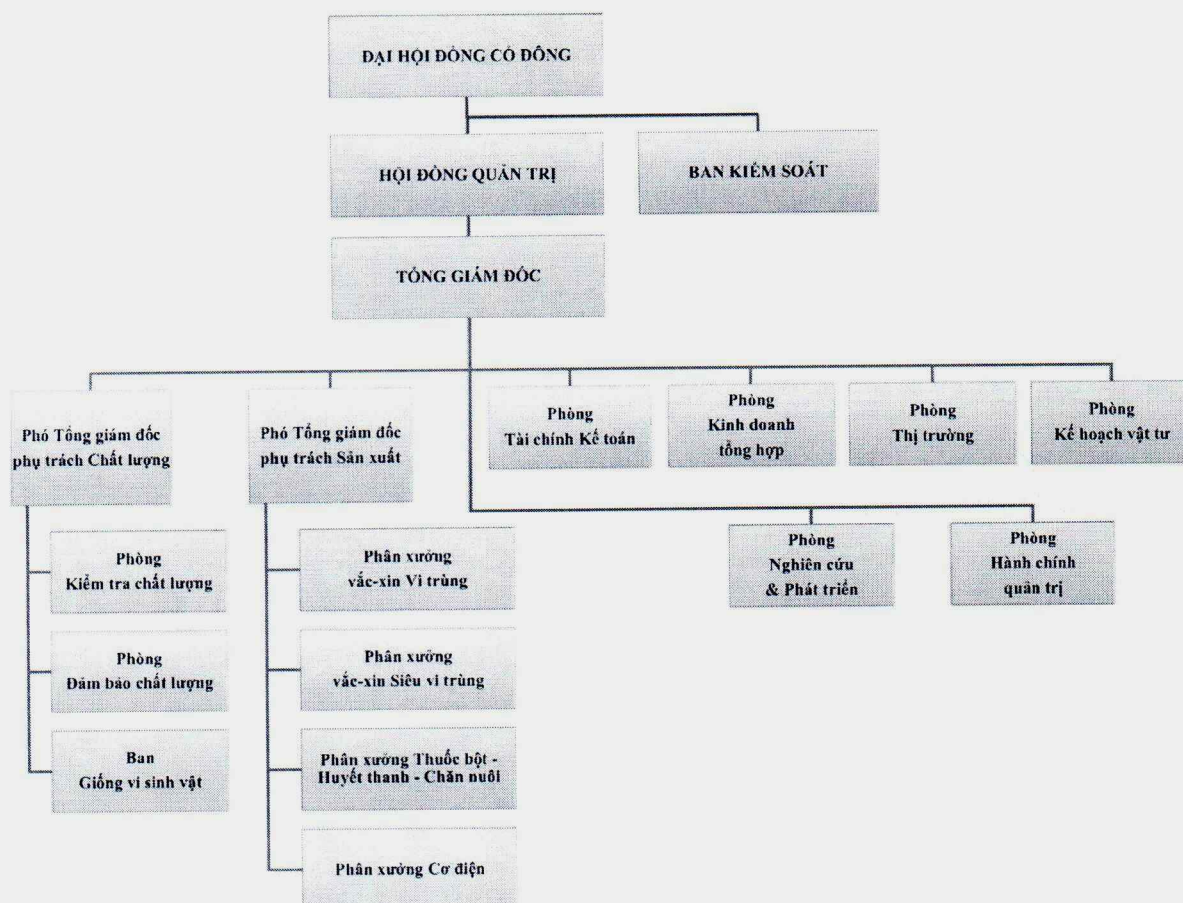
ĐẠI HỘI ĐỒNG CỔ ĐÔNG

HỘI ĐỒNG QUẢN TRỊ

BAN KIỂM SOÁT

TỔNG GIÁM ĐỐC

Phó Tổng giám đốc phụ trách Chất lượng

Phó Tổng giám đốc phụ trách Sản xuất

Phòng Tài chính Kế toán

Phòng Kinh doanh tổng hợp

Phòng Thị trường

Phòng Kế hoạch vật tư

Phòng Nghiên cứu & Phát triển

Phòng Hành chính quản trị

Phòng Kiểm tra chất lượng

Phòng Đảm bảo chất lượng

Ban Giống vi sinh vật

Phân xưởng vắc-xin Vi trùng

Phân xưởng vắc-xin Siêu vi trùng

Phân xưởng Thuốc bột - Huyết thanh - Chăn nuôi

Phân xưởng Cơ điện